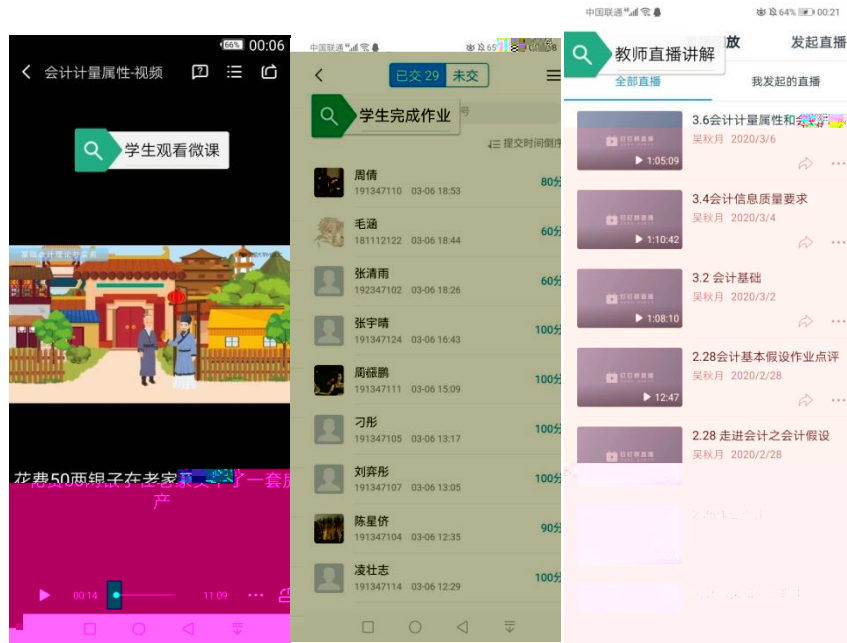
66 00:06
会计计量属性-视频
学生观看微课
花费50两银子在老家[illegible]了一套房产
00:14 11:09

中国联通 65
已交 29 未交
学生完成作业
提交时间倒序
周倩 191347110 03-06 18:53 80分
毛涵 181112122 03-06 18:44 60分
张清雨 192347102 03-06 18:26 60分
张宇晴 191347124 03-06 16:43 100分
周籍鹏 191347111 03-06 15:09 100分
刁彤 191347105 03-06 13:17 100分
刘弈彤 191347107 03-06 13:05 100分
陈星侪 191347104 03-06 12:35 90分
凌壮志 192347114 03-06 12:29 100分

中国联通 64% 00:21
教师直播讲解 放 发起直播
全部直播 我发起的直播
3.6会计计量属性和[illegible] 吴秋月 2020/3/6 1:05:09
3.4会计信息质量要求 吴秋月 2020/3/4 1:10:42
3.2 会计基础 吴秋月 2020/3/2 1:08:10
2.28会计基本假设作业点评 吴秋月 2020/2/28 12:47
2.28 走进会计之会计假设 吴秋月 2020/2/28